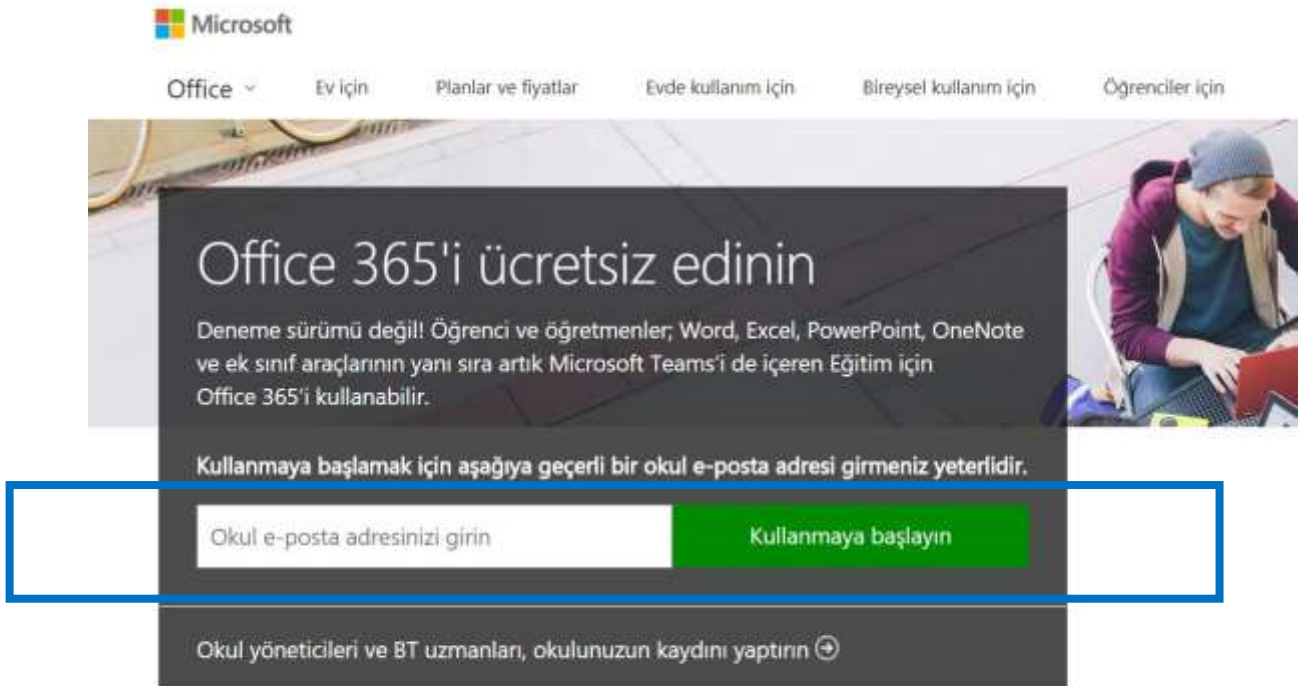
Microsoft

Office ˅ Ev için Planlar ve fiyatlar Evde kullanım için Bireysel kullanım için Öğrenciler için

Office 365'i ücretsiz edinin

Deneme sürümü değil! Öğrenci ve öğretmenler; Word, Excel, PowerPoint, OneNote ve ek sınıf araçlarının yanı sıra artık Microsoft Teams'i de içeren Eğitim için Office 365'i kullanabilir.

Kullanmaya başlamak için aşağıya geçerli bir okul e-posta adresi girmeniz yeterlidir.

Okul e-posta adresinizi girin

Kullanmaya başlayın

Okul yöneticileri ve BT uzmanları, okulunuzun kaydını yaptırın